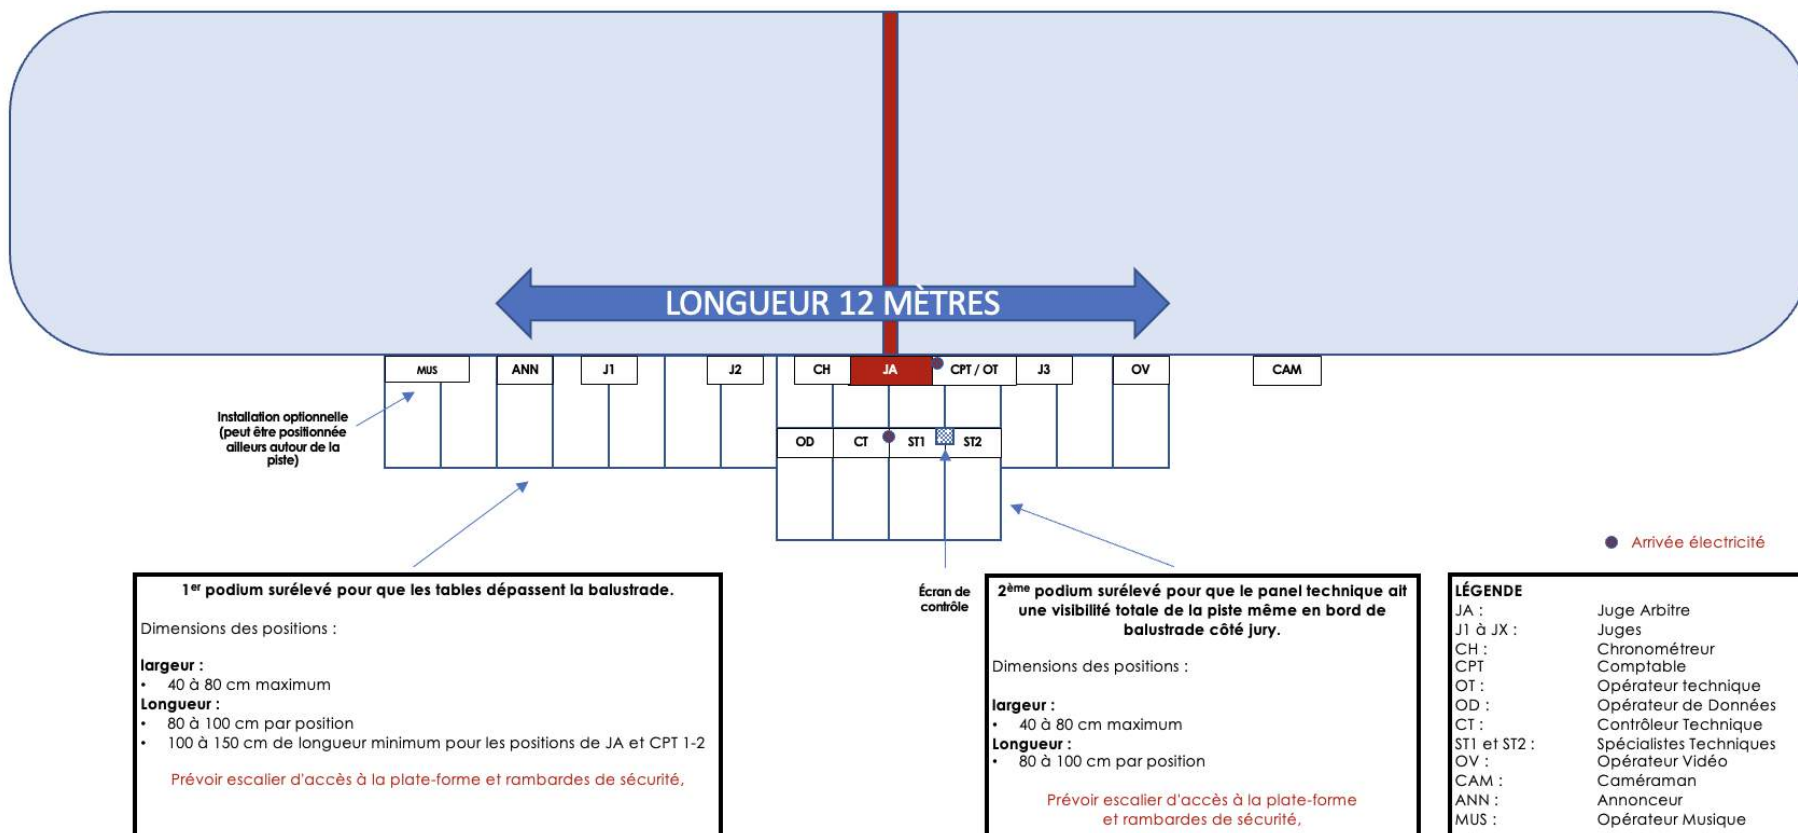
LONGUEUR 12 MÈTRES

MUS ANN J1 J2 CH JA CPT / OT J3 OV CAM

OD CT ST1 ST2

Installation optionnelle (peut être positionnée ailleurs autour de la piste)

Arrivée électricité

$1^{er}$ podium surélevé pour que les tables dépassent la balustrade.

Dimensions des positions :

largeur :
• 40 à 80 cm maximum
Longueur :
• 80 à 100 cm par position
• 100 à 150 cm de longueur minimum pour les positions de JA et CPT 1-2

Prévoir escalier d'accès à la plate-forme et rambardes de sécurité,

Écran de contrôle

$2^{ème}$ podium surélevé pour que le panel technique ait une visibilité totale de la piste même en bord de balustrade côté jury.

Dimensions des positions :

largeur :
• 40 à 80 cm maximum
Longueur :
• 80 à 100 cm par position

Prévoir escalier d'accès à la plate-forme et rambardes de sécurité,

LÉGENDE
JA : Juge Arbitre
J1 à JX : Juges
CH : Chronométreur
CPT Comptable
OT : Opérateur technique
OD : Opérateur de Données
CT : Contrôleur Technique
ST1 et ST2 : Spécialistes Techniques
OV : Opérateur Vidéo
CAM : Caméraman
ANN : Annonceur
MUS : Opérateur Musique